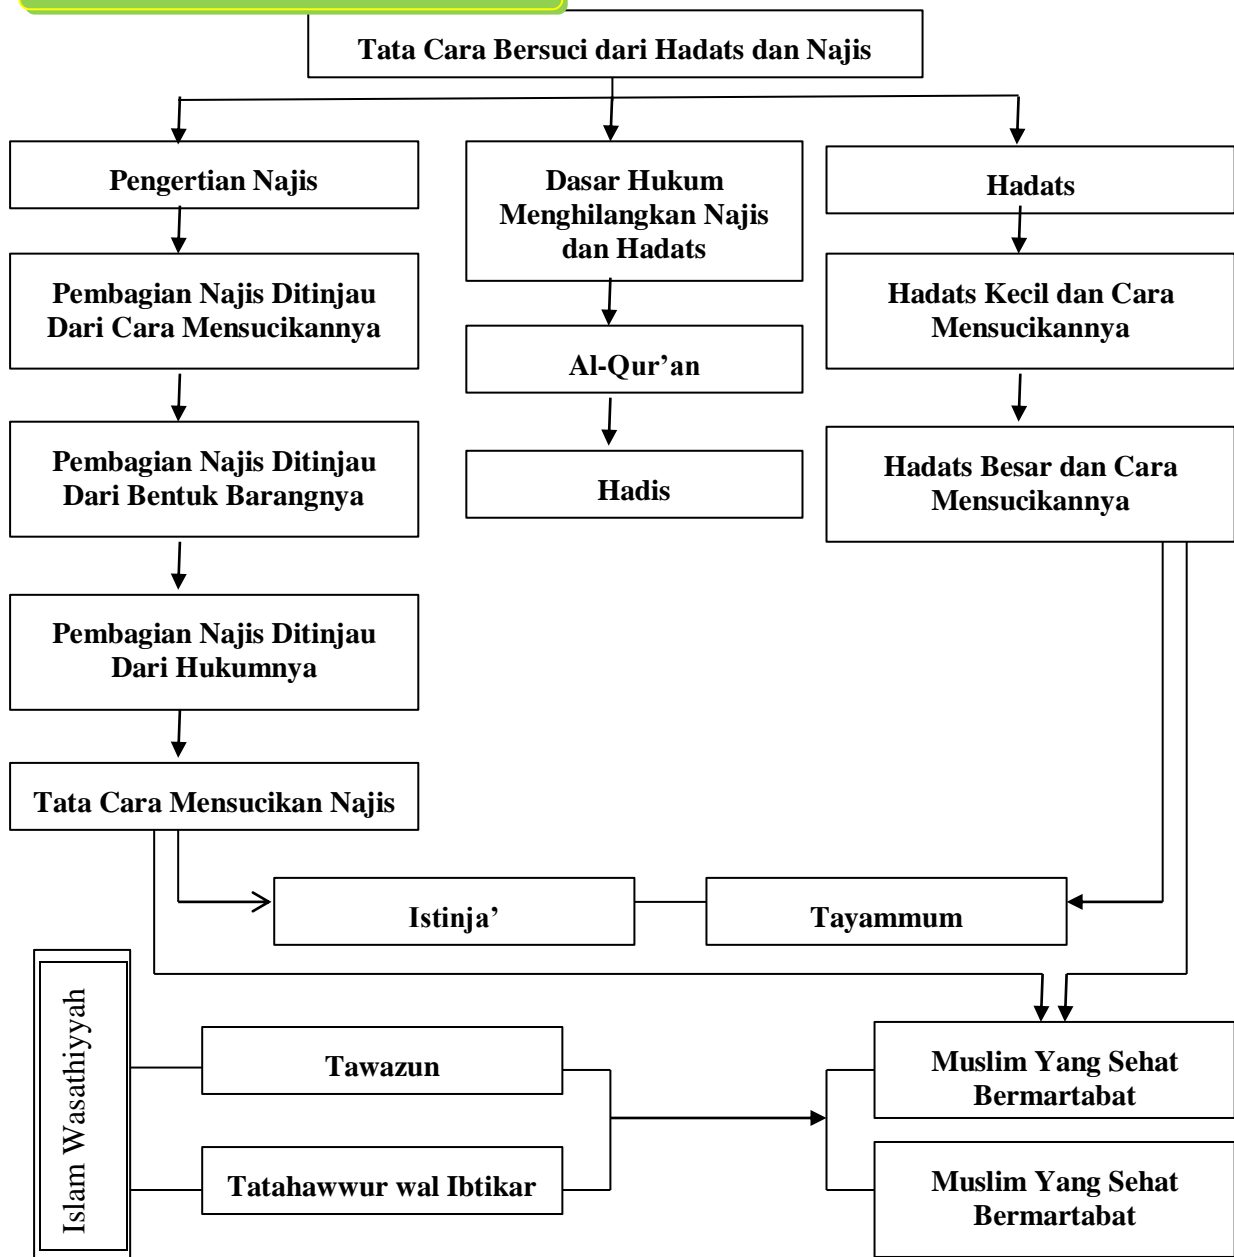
Tata Cara Bersuci dari Hadats dan Najis

Pengertian Najis

Pembagian Najis Ditinjau Dari Cara Mensucikannya

Pembagian Najis Ditinjau Dari Bentuk Barangnya

Pembagian Najis Ditinjau Dari Hukumnya

Tata Cara Mensucikan Najis

Dasar Hukum Menghilangkan Najis dan Hadats

Al-Qur'an

Hadis

Hadats

Hadats Kecil dan Cara Mensucikannya

Hadats Besar dan Cara Mensucikannya

Istinja'

Tayammum

Islam Wasathiyyah

Tawazun

Tatahawwur wal Ibtikar

Muslim Yang Sehat Bermartabat

Muslim Yang Sehat Bermartabat